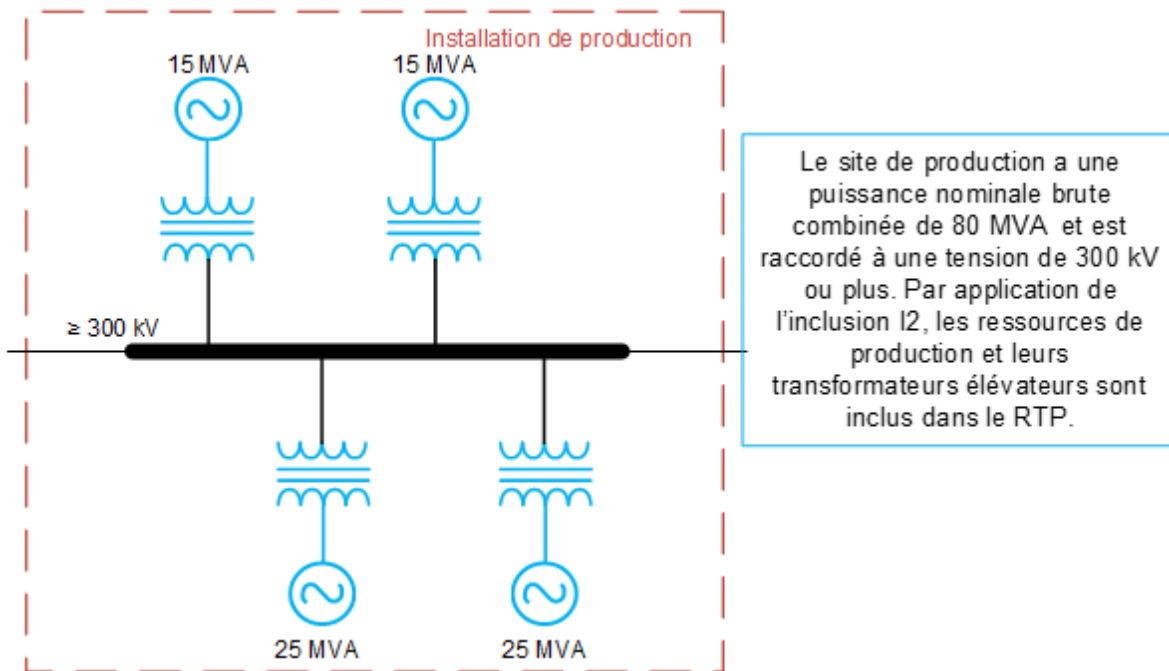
Installation de production

15 MVA

15 MVA

≥ 300 kV

25 MVA

25 MVA

Le site de production a une puissance nominale brute combinée de 80 MVA et est raccordé à une tension de 300 kV ou plus. Par application de l'inclusion I2, les ressources de production et leurs transformateurs élévateurs sont inclus dans le RTP.